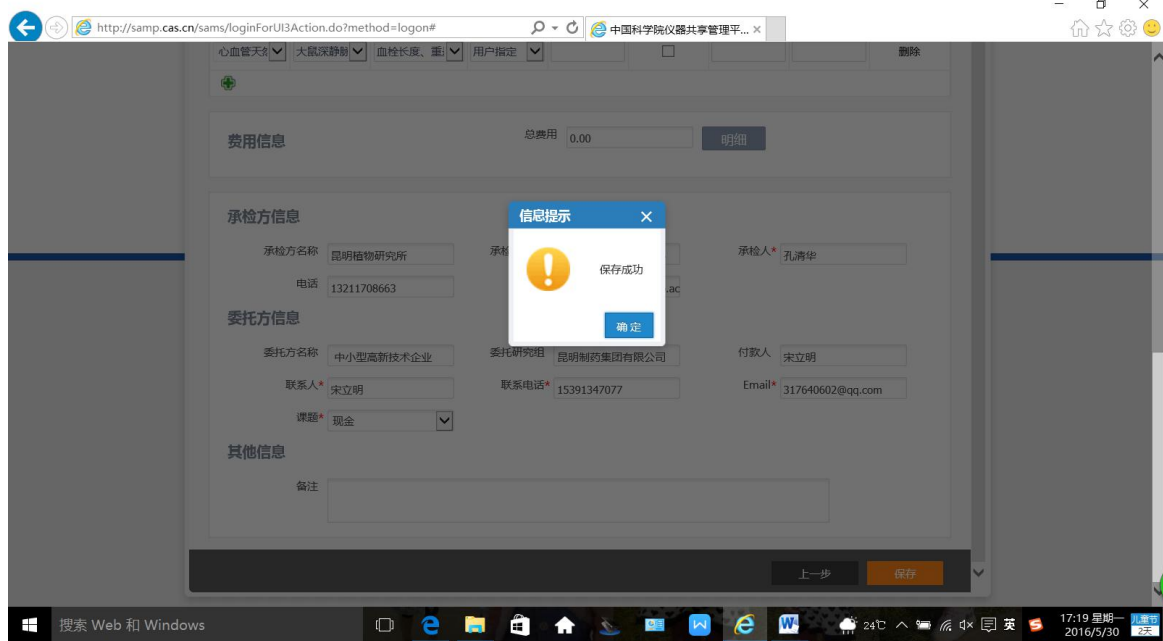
http://samp.cas.cn/sams/loginForUI3Action.do?method=logon#

中国科学院仪器共享管理平... ×

心血管天然 | 大鼠深静脉 | 血栓长度、重 | 用户指定 | 删除

费用信息

总费用 0.00 明细

承检方信息

承检方名称 昆明植物研究所 承检 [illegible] 承检人* 孔清华

电话 13211708663 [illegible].ac

委托方信息

委托方名称 中小型高新技术企业 委托研究组 昆明制药集团有限公司 付款人 宋立明

联系人* 宋立明 联系电话* 15391347077 Email* 317640602@qq.com

课题* 现金

其他信息

备注

上一步 保存

信息提示 ×

保存成功

确定

搜索 Web 和 Windows

24℃ 英 17:19 星期一 2016/5/30 儿童节 2天